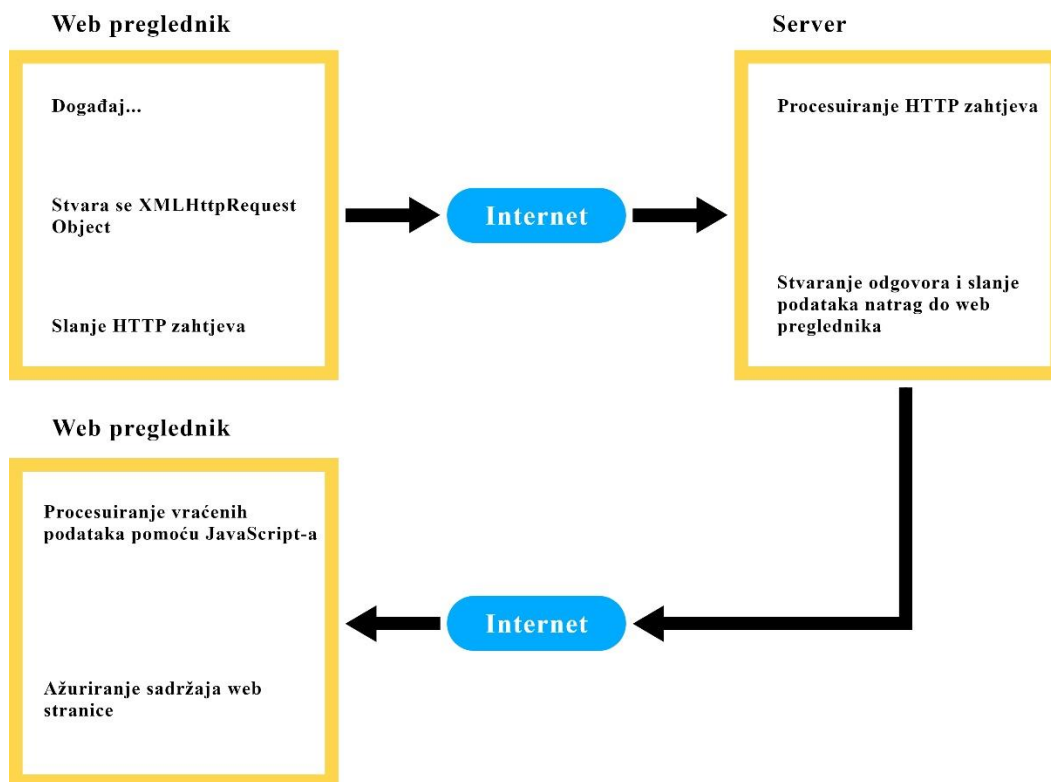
Web preglednik

Događaj...

Stvara se XMLHttpRequest Object

Slanje HTTP zahtjeva

Internet

Server

Procesuiranje HTTP zahtjeva

Stvaranje odgovora i slanje podataka natrag do web preglednika

Web preglednik

Procesuiranje vraćenih podataka pomoću JavaScript-a

Ažuriranje sadržaja web stranice

Internet